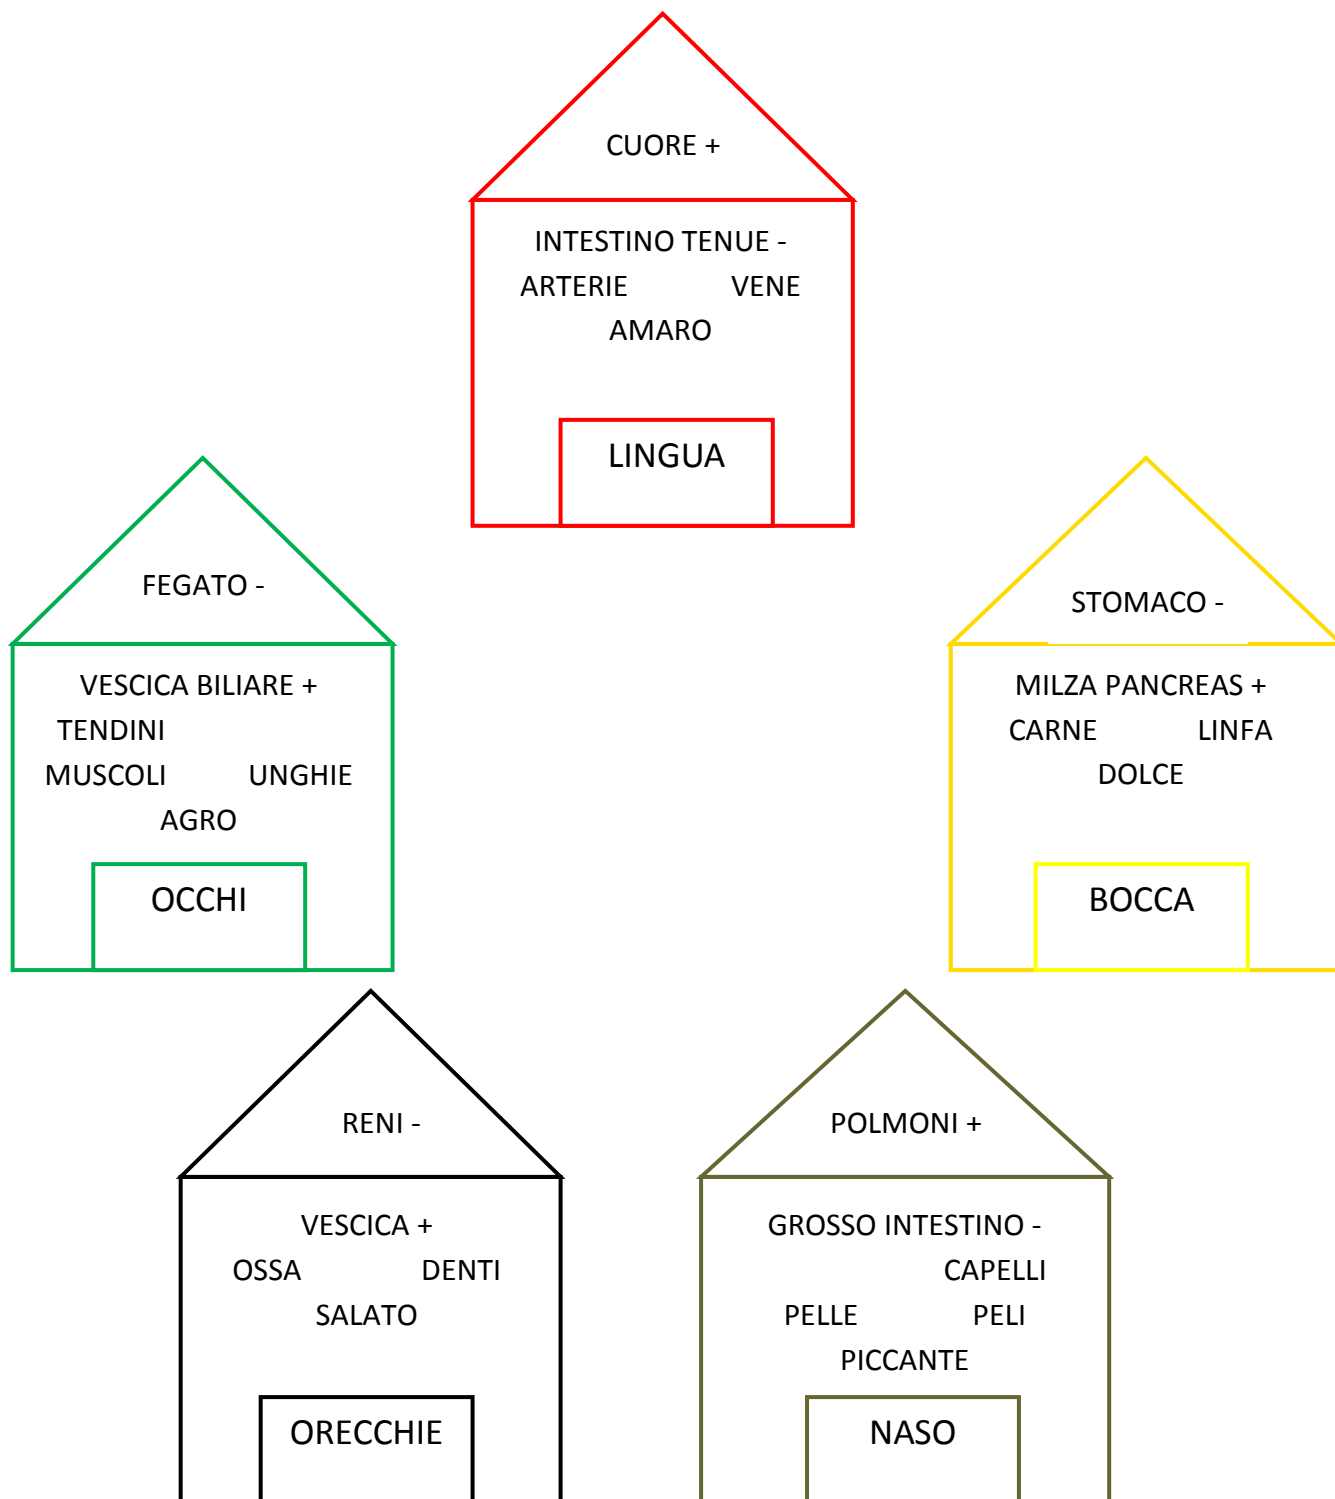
CUORE +

INTESTINO TENUE -
ARTERIE VENE
AMARO

LINGUA

FEGATO -

VESCICA BILIARE +
TENDINI
MUSCOLI UNGHIE
AGRO

OCCHI

STOMACO -

MILZA PANCREAS +
CARNE LINFA
DOLCE

BOCCA

RENI -

VESCICA +
OSSA DENTI
SALATO

ORECCHIE

POLMONI +

GROSSO INTESTINO -
CAPELLI
PELLE PELI
PICCANTE

NASO